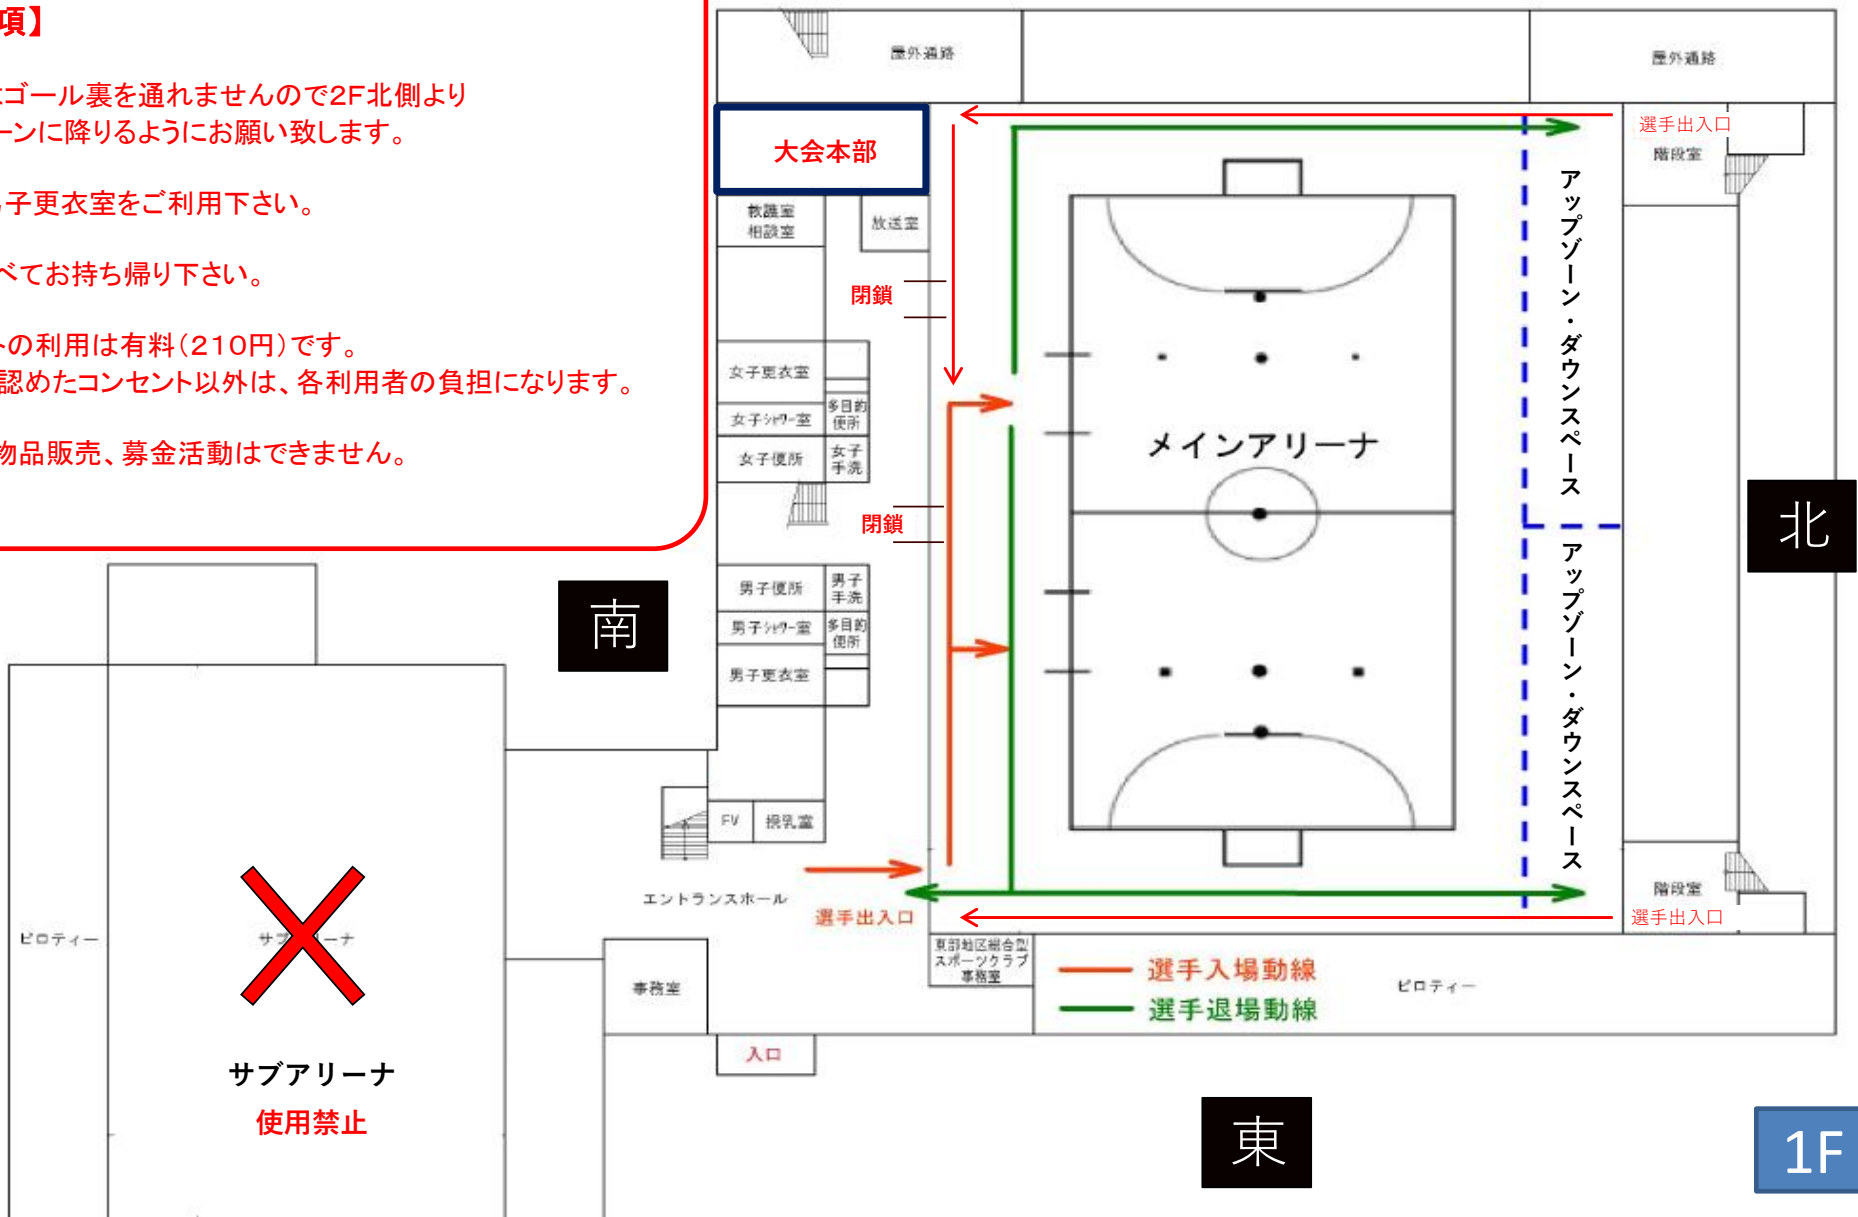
項】

ゴール裏を通れませんので2F北側より
ーンに降りるようにお願い致します。

子更衣室をご利用下さい。

べてお持ち帰り下さい。

の利用は有料（210円）です。
認めたコンセント以外は、各利用者の負担になります。

物品販売、募金活動はできません。

屋外通路

屋外通路

大会本部

選手出入口
階段室

救護室
相談室

放送室

閉鎖

女子更衣室

女子シャワー室

多目的便所

女子便所

女子手洗

閉鎖

メインアリーナ

アップゾーン・ダウンスペース

アップゾーン・ダウンスペース

北

南

男子便所

男子手洗

男子シャワー室

多目的便所

男子更衣室

EV

授乳室

エントランスホール

選手出入口

階段室

選手出入口

ピロティー

サブアリーナ

東部地区総合型スポーツクラブ事務室

選手入場動線

選手退場動線

ピロティー

事務室

入口

サブアリーナ
使用禁止

東

1F